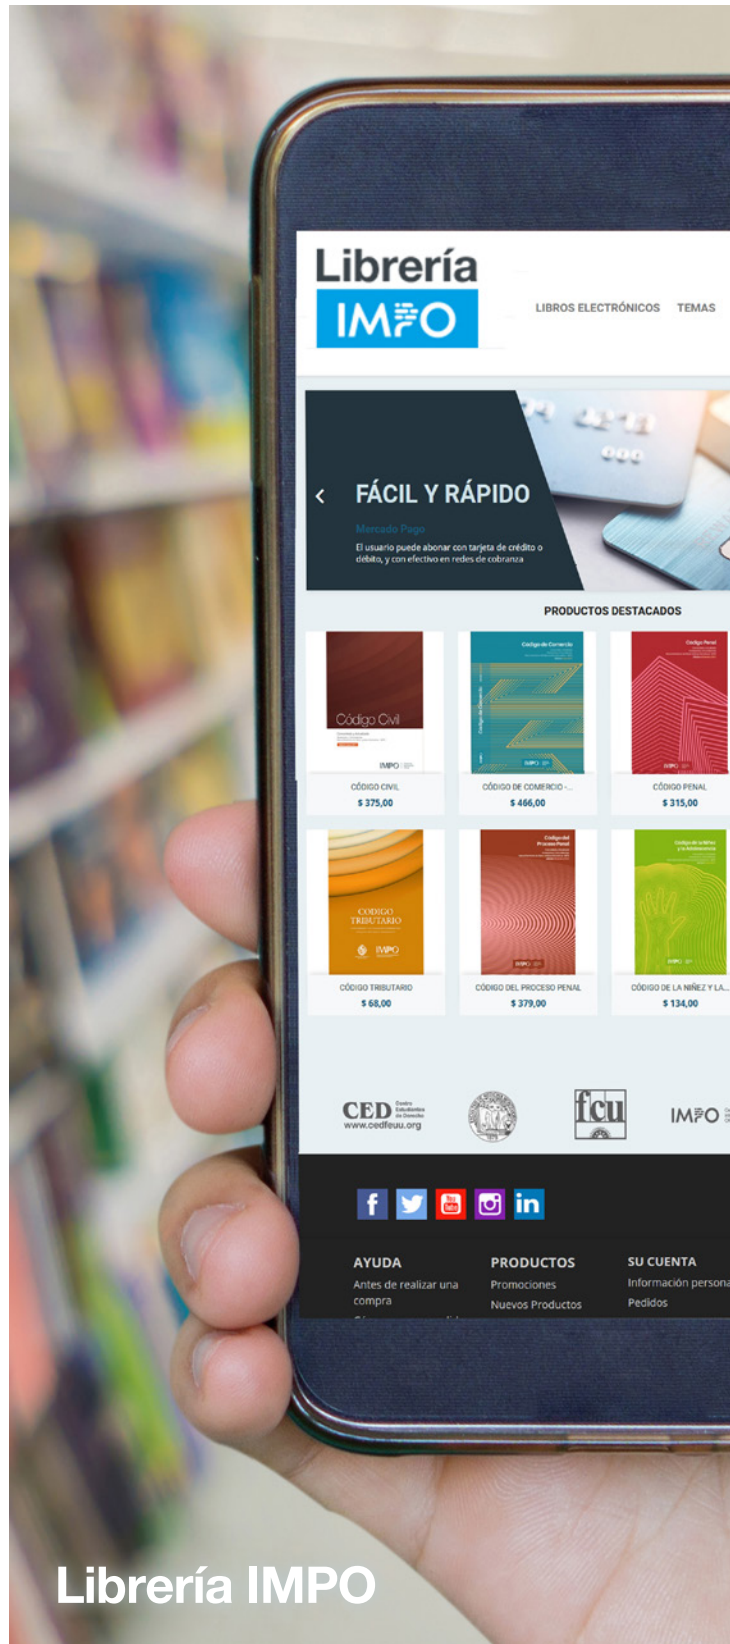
Librería IMPO

LIBROS ELECTRÓNICOS TEMAS

FÁCIL Y RÁPIDO

Mercado Pago

El usuario puede abonar con tarjeta de crédito o débito, y con efectivo en redes de cobranza

PRODUCTOS DESTACADOS

Código Civil
IMPO

CÓDIGO CIVIL
$ 375,00

Código de Comercio

CÓDIGO DE COMERCIO -...
$ 466,00

Código Penal

CÓDIGO PENAL
$ 315,00

CODIGO TRIBUTARIO
IMPO

CÓDIGO TRIBUTARIO
$ 68,00

Código del Proceso Penal

CÓDIGO DEL PROCESO PENAL
$ 379,00

Código de la Niñez y la Adolescencia

CÓDIGO DE LA NIÑEZ Y LA...
$ 134,00

CED Centro Estudiantes de Derecho
www.cedfeuu.org

fcu

IMPO

AYUDA
Antes de realizar una compra

PRODUCTOS
Promociones
Nuevos Productos

SU CUENTA
Información persona
Pedidos

Librería IMPO